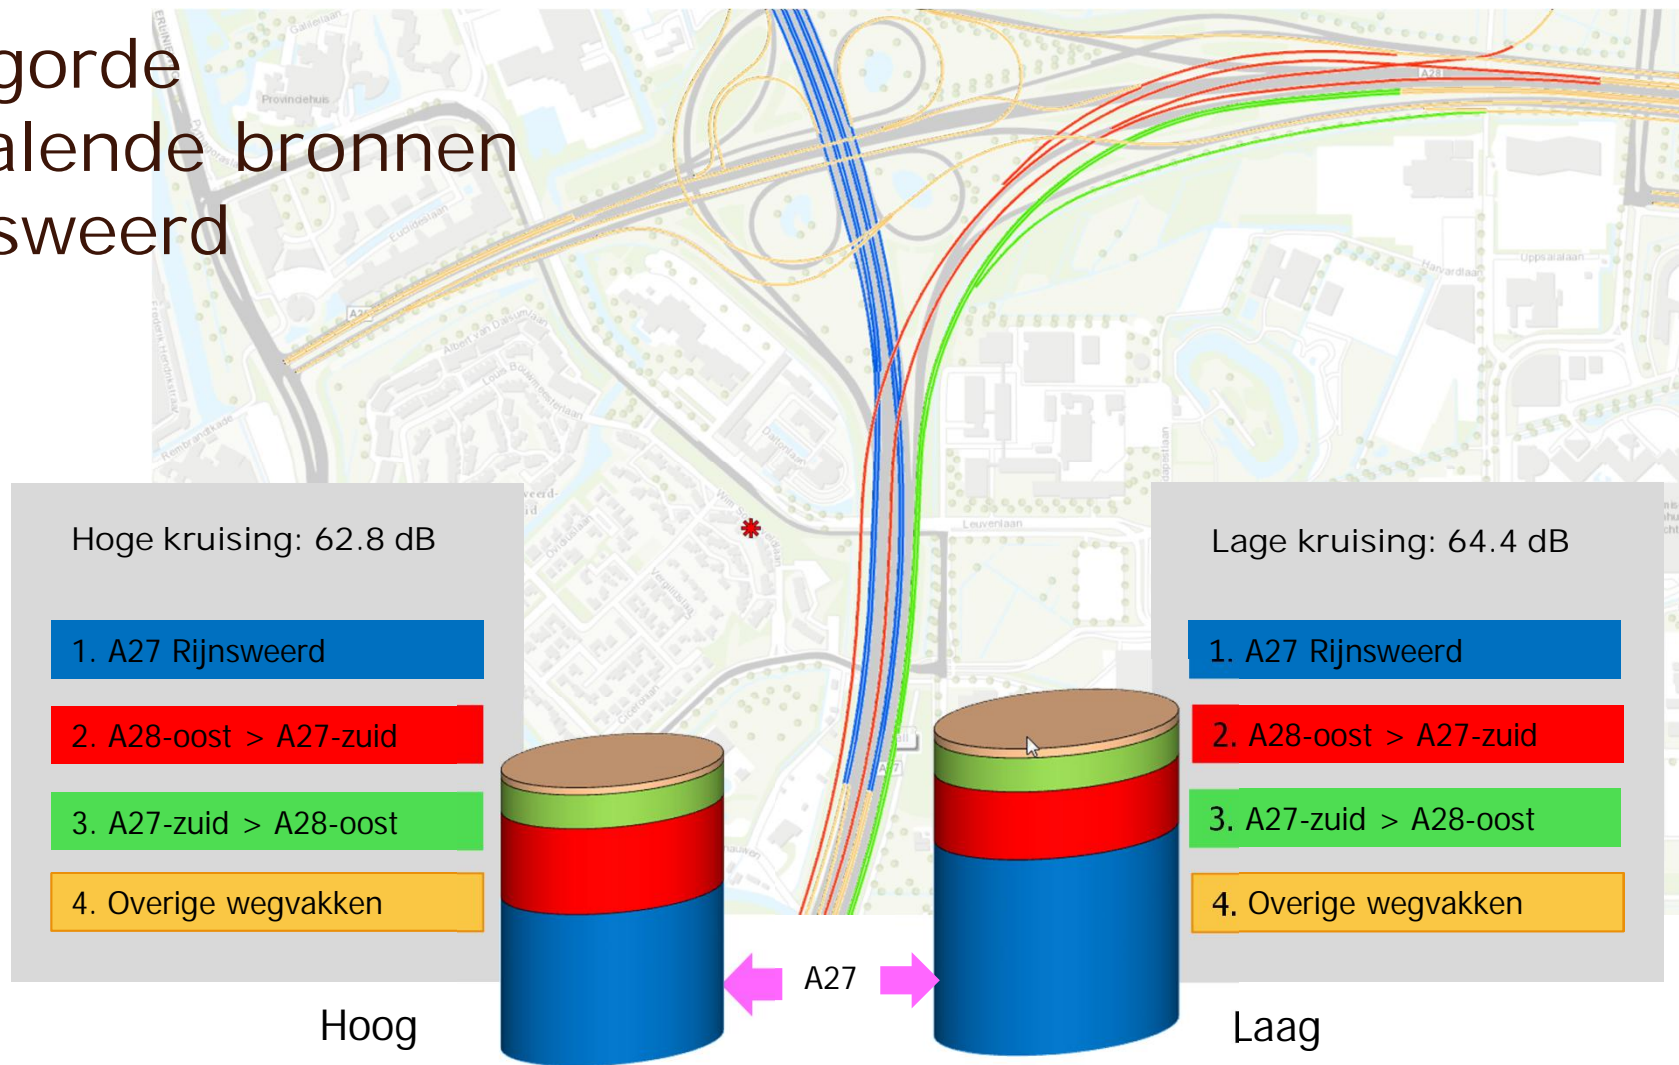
gorde
alende bronnen
sweerd

Hoge kruising: 62.8 dB

1. A27 Rijnsweerd

2. A28-oost > A27-zuid

3. A27-zuid > A28-oost

4. Overige wegvakken

Hoog

A27

Lage kruising: 64.4 dB

1. A27 Rijnsweerd

2. A28-oost > A27-zuid

3. A27-zuid > A28-oost

4. Overige wegvakken

Laag